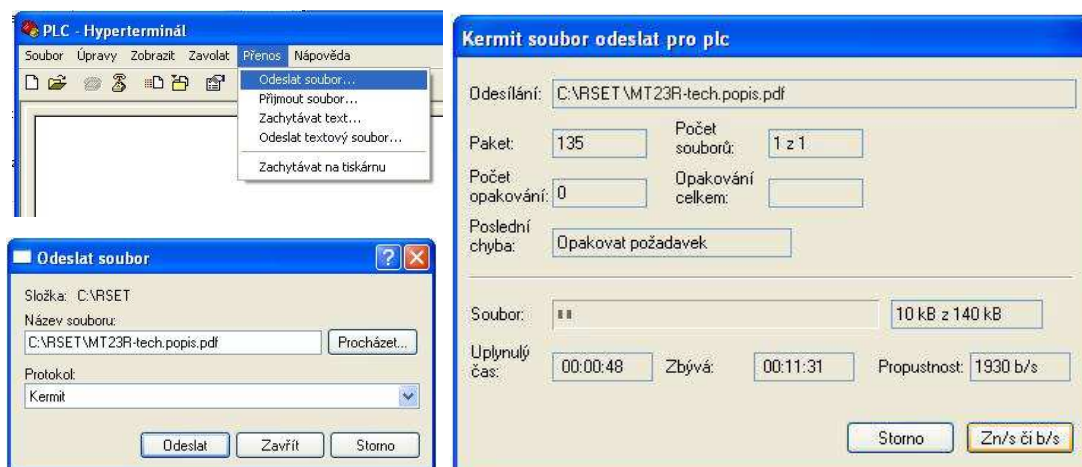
PLC - Hyperterminál

Soubor Úpravy Zobrazit Zavolat Přenos Nápověda

Odeslat soubor...
Přijmout soubor...
Zachytávat text...
Odeslat textový soubor...
Zachytávat na tiskárnu

Odeslat soubor

Složka: C:\RSET

Název souboru:

C:\RSET\MT23R-tech.popis.pdf

Procházet...

Protokol:

Kermit

Odeslat Zavřít Storno

Kermit soubor odeslat pro plc

Odesílání: C:\RSET\MT23R-tech.popis.pdf

Paket: 135

Počet souborů: 1 z 1

Počet opakování: 0

Opakování celkem:

Poslední chyba: Opakovat požadavek

Soubor:

10 kB z 140 kB

Uplynulý čas: 00:00:48

Zbývá: 00:11:31

Propustnost: 1930 b/s

Storno Zn/s či b/s